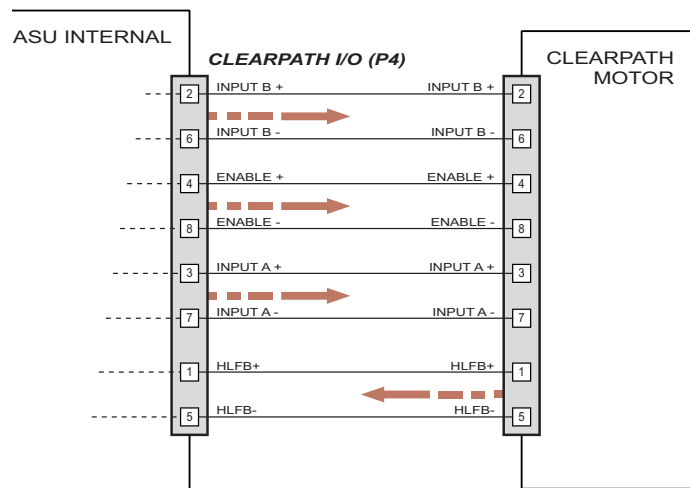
ASU INTERNAL

CLEARPATH I/O (P4)

CLEARPATH MOTOR

2 INPUT B + INPUT B + 2

6 INPUT B - INPUT B - 6

4 ENABLE + ENABLE + 4

8 ENABLE - ENABLE - 8

3 INPUT A + INPUT A + 3

7 INPUT A - INPUT A - 7

1 HLFB+ HLFB+ 1

5 HLFB- HLFB- 5